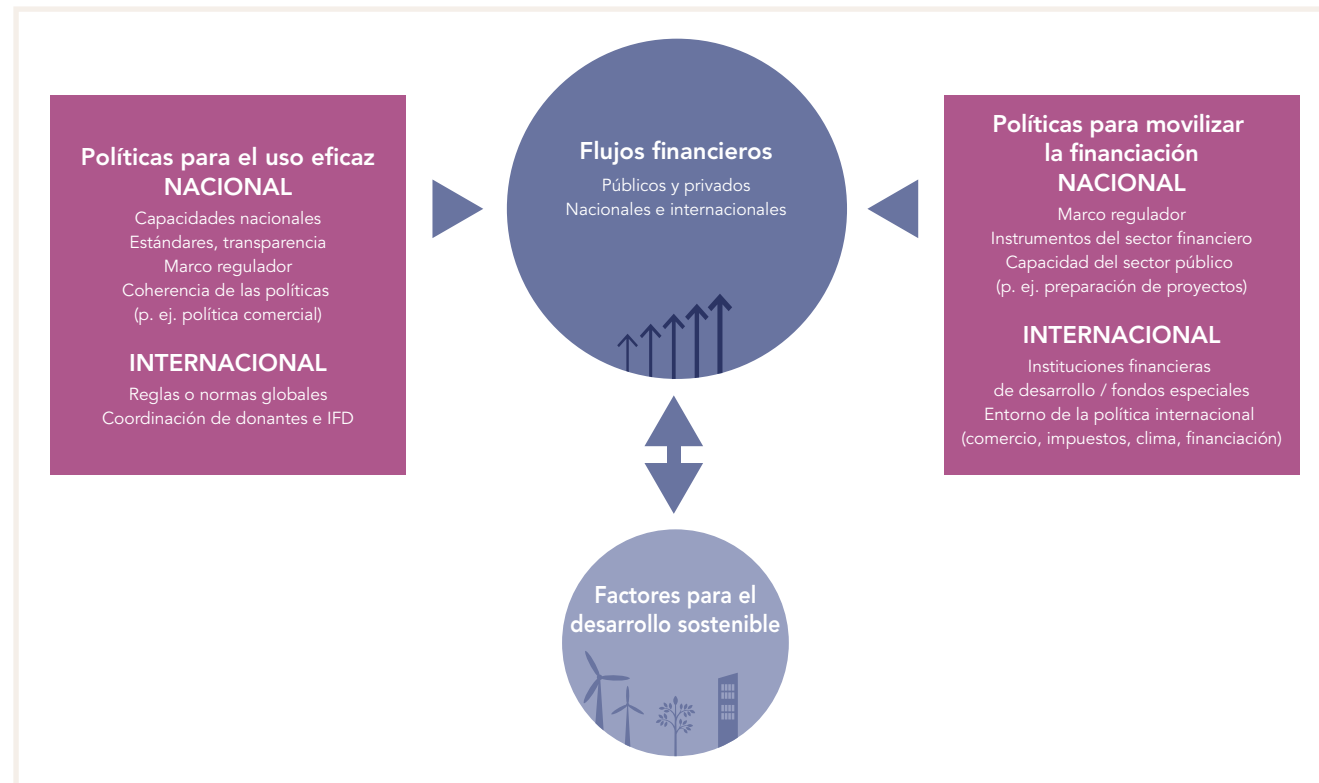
Políticas para el uso eficaz
NACIONAL
Capacidades nacionales
Estándares, transparencia
Marco regulador
Coherencia de las políticas
(p. ej. política comercial)

INTERNACIONAL
Reglas o normas globales
Coordinación de donantes e IFD

Flujos financieros
Públicos y privados
Nacionales e internacionales

Políticas para movilizar la financiación
NACIONAL
Marco regulador
Instrumentos del sector financiero
Capacidad del sector público
(p. ej. preparación de proyectos)

INTERNACIONAL
Instituciones financieras de desarrollo / fondos especiales
Entorno de la política internacional
(comercio, impuestos, clima, financiación)

Factores para el desarrollo sostenible